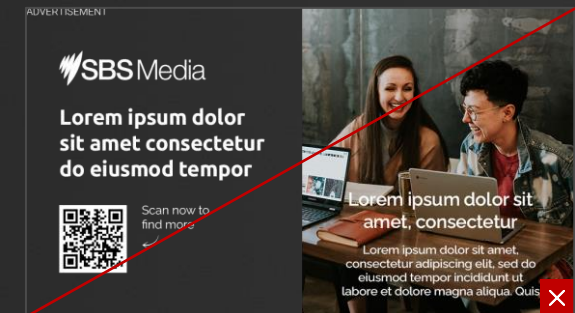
ADVERTISEMENT

SBS Media

Lorem ipsum dolor sit amet consectetur do eiusmod tempor

Scan now to find more

Lorem ipsum dolor sit amet, consectetur

Lorem ipsum dolor sit amet, consectetur adipiscing elit, sed do eiusmod tempor incididunt ut labore et dolore magna aliqua. Quis